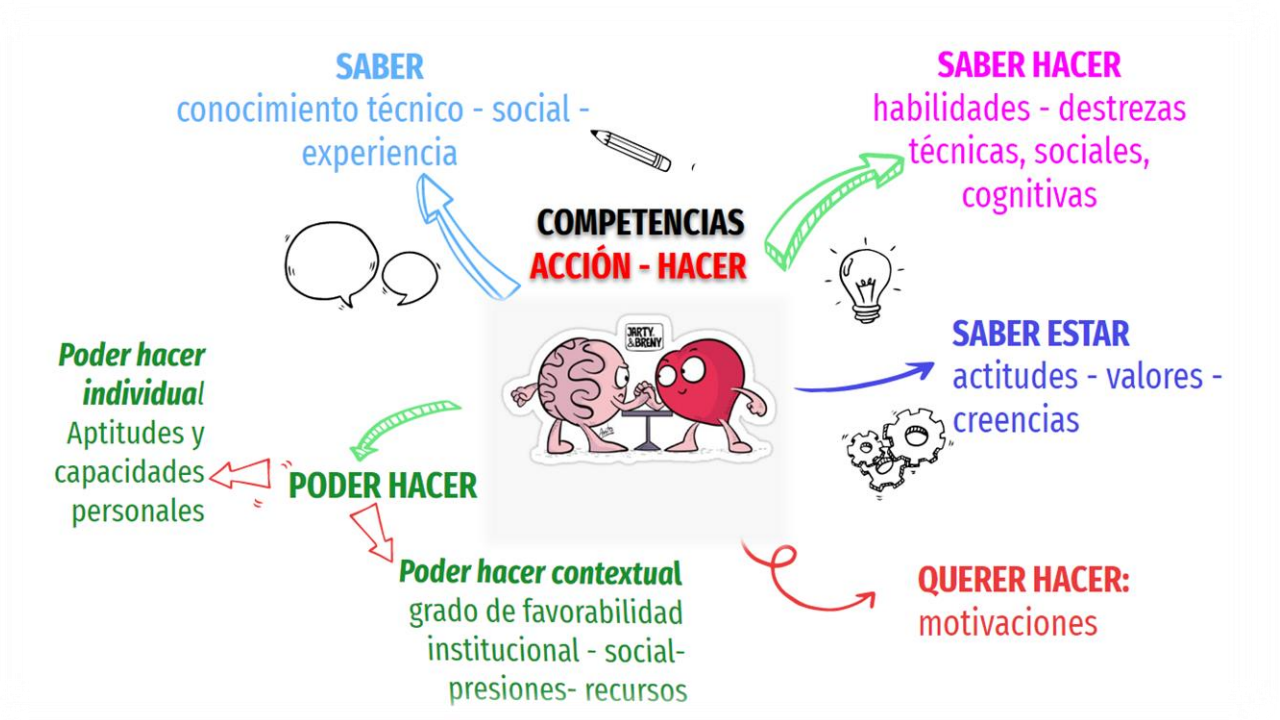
SABER
conocimiento técnico - social - experiencia

SABER HACER
habilidades - destrezas técnicas, sociales, cognitivas

COMPETENCIAS
ACCIÓN - HACER

JARTY & BRENY

SABER ESTAR
actitudes - valores - creencias

Poder hacer individual
Aptitudes y capacidades personales

PODER HACER

Poder hacer contextual
grado de favorabilidad institucional - social- presiones- recursos

QUERER HACER:
motivaciones